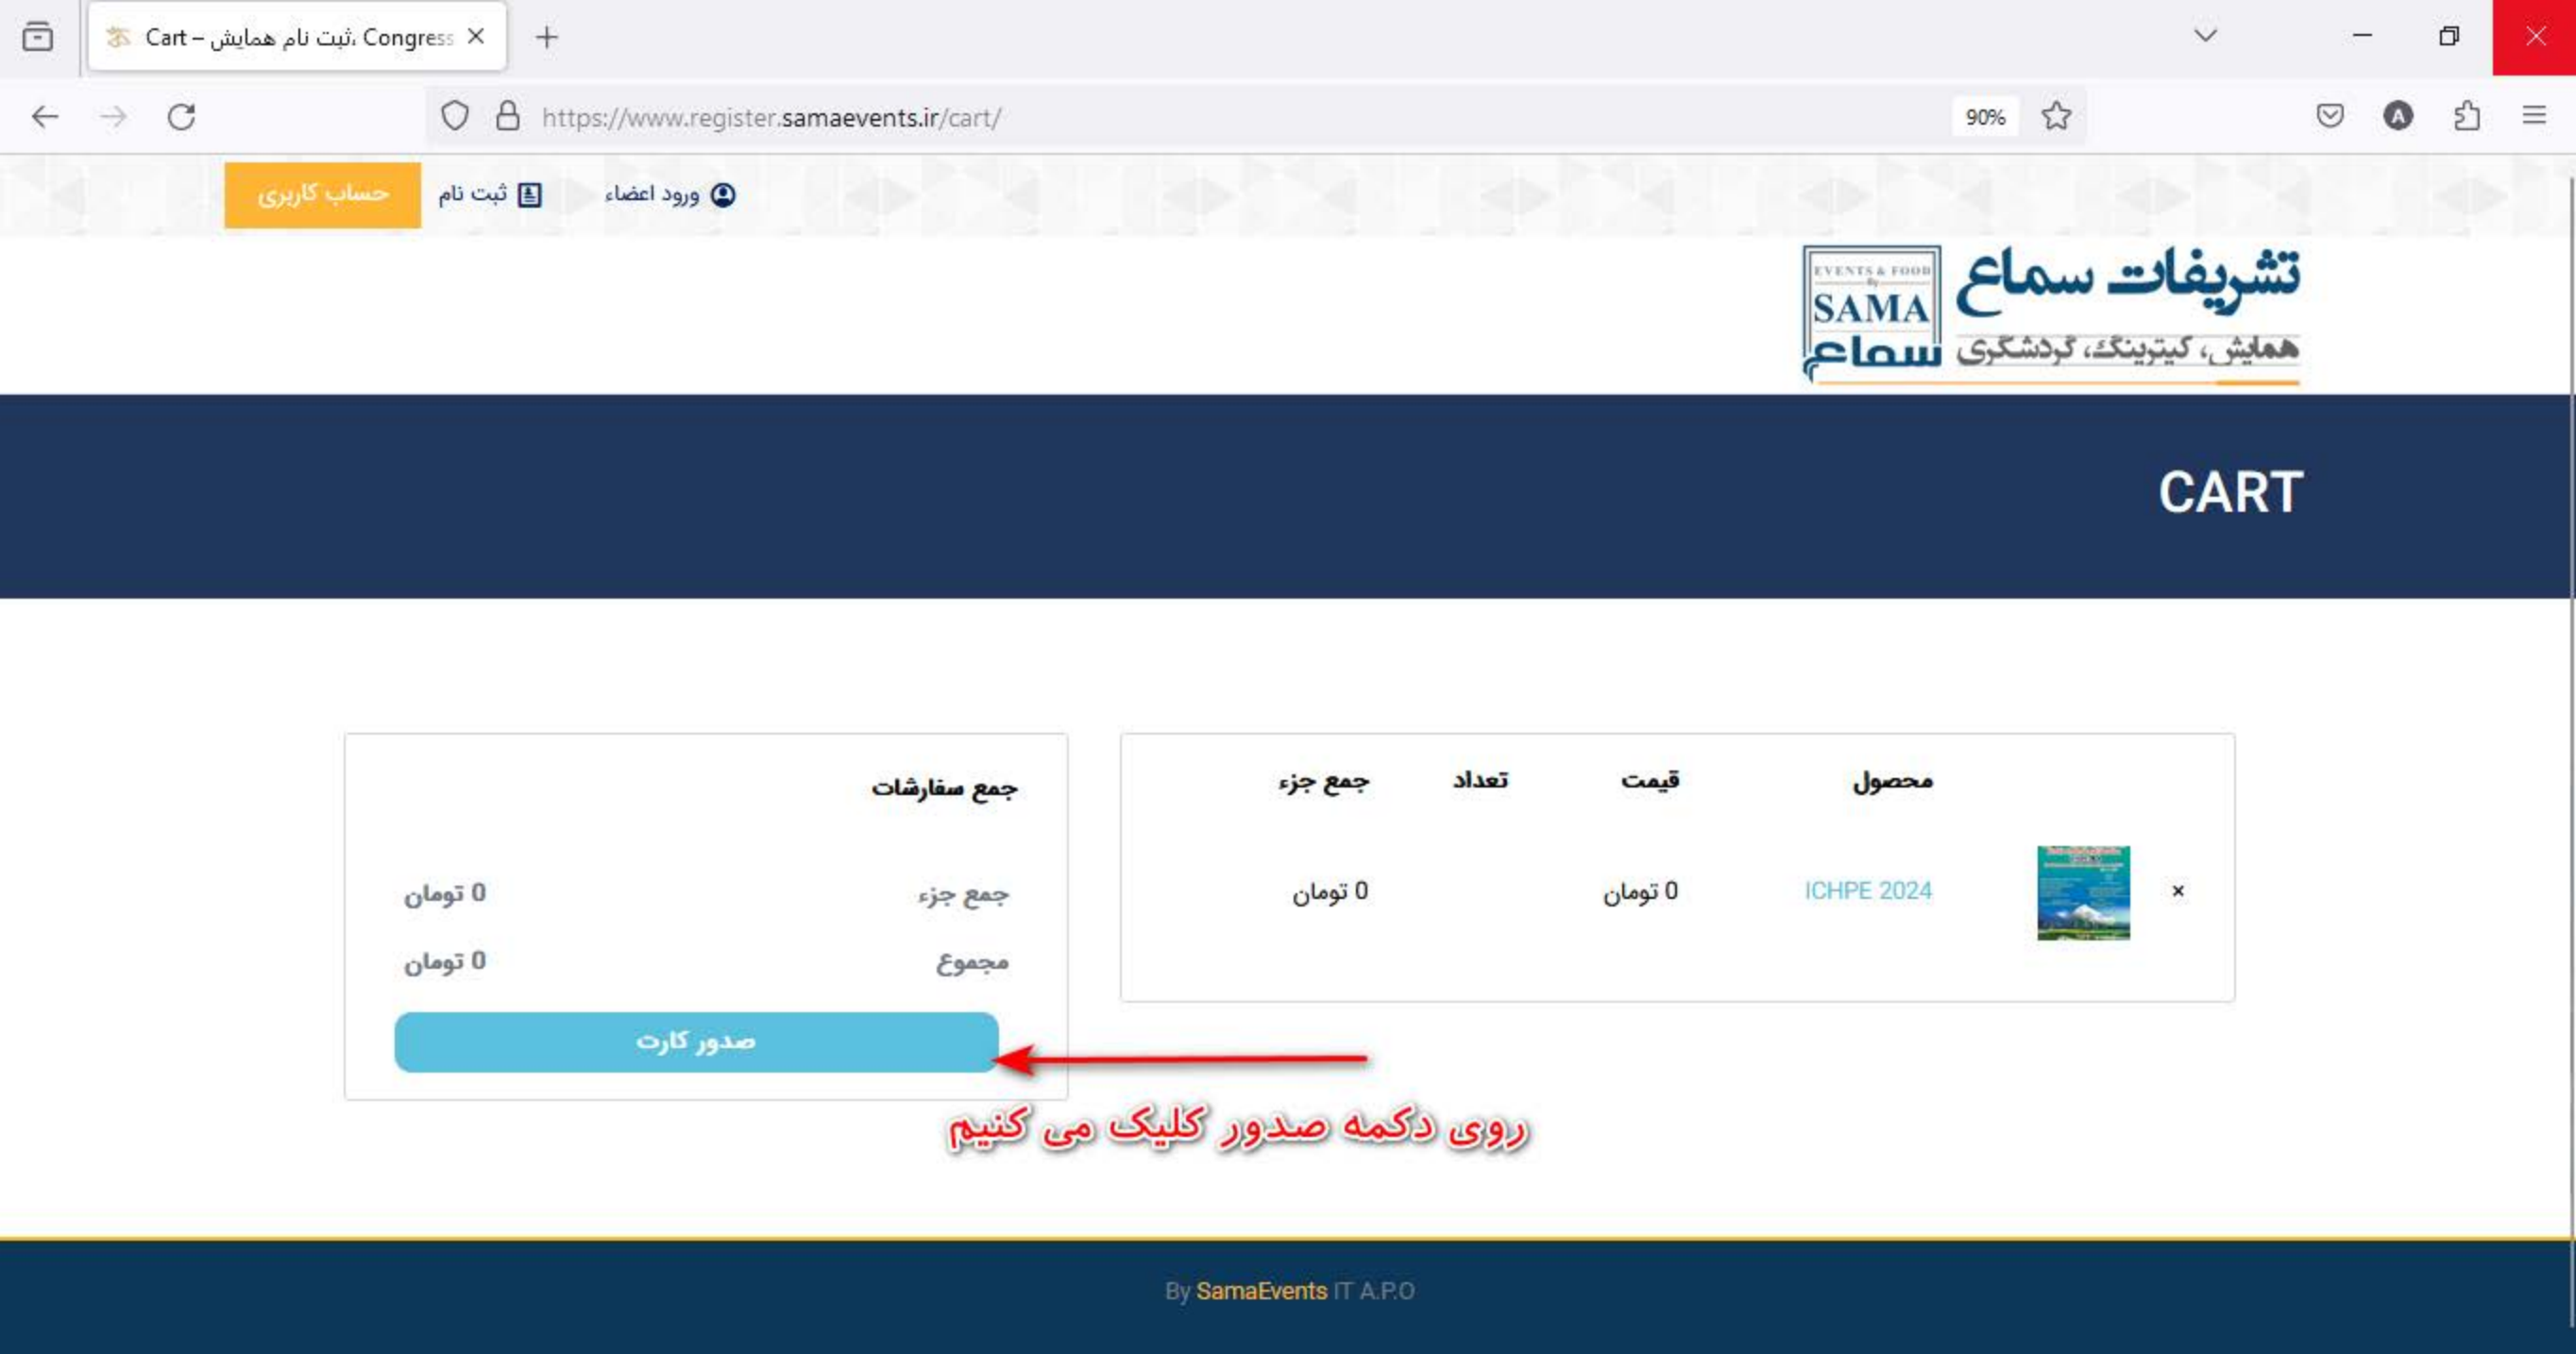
Cart – ثبت نام همایش، Congress ×

https://www.register.samaevents.ir/cart/

90%

حساب کاربری
ثبت نام
ورود اعضاء

EVENTS & FOOD
SAMA
سماع
تشریفات سماع
همایش، کیترینگ، گردشگری

CART

| | | محصول | قیمت | تعداد | جمع جزء |
|---|---|---|---|---|---|
| × | | ICHPE 2024 | 0 تومان | | 0 تومان |

جمع سفارشات

جمع جزء 0 تومان

مجموع 0 تومان

صدور کارت

روی دکمه صدور کلیک می کنیم

By SamaEvents IT A.P.O